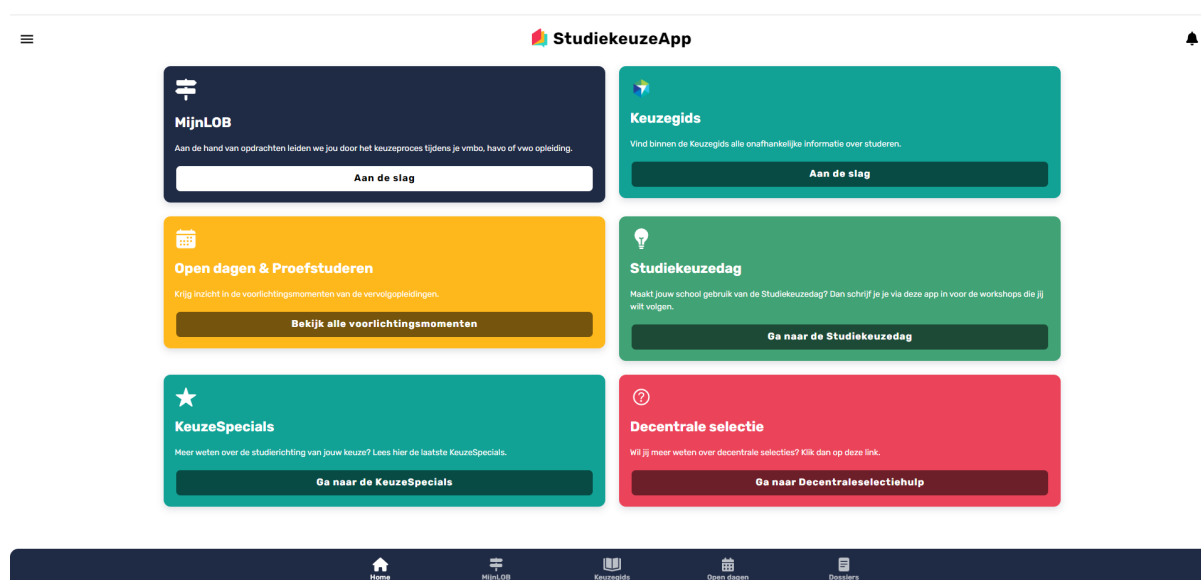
StudiekeuzeApp

MijnLOB

Aan de hand van opdrachten leiden we jou door het keuzeproces tijdens je vmbo, havo of vwo opleiding.

Aan de slag

Keuzegids

Vind binnen de Keuzegids alle onafhankelijke informatie over studeren.

Aan de slag

Open dagen & Proefstuderen

Krijg inzicht in de voorlichtingsmomenten van de vervolgopleidingen.

Bekijk alle voorlichtingsmomenten

Studiekeuzedag

Maakt jouw school gebruik van de Studiekeuzedag? Dan schrijf je je via deze app in voor de workshops die jij wilt volgen.

Ga naar de Studiekeuzedag

KeuzeSpecials

Meer weten over de studierichting van jouw keuze? Lees hier de laatste KeuzeSpecials.

Ga naar de KeuzeSpecials

Decentrale selectie

Wil jij meer weten over decentrale selecties? Klik dan op deze link.

Ga naar Decentraleselectiehulp

Home MijnLOB Keuzegids Open dagen Dossiers